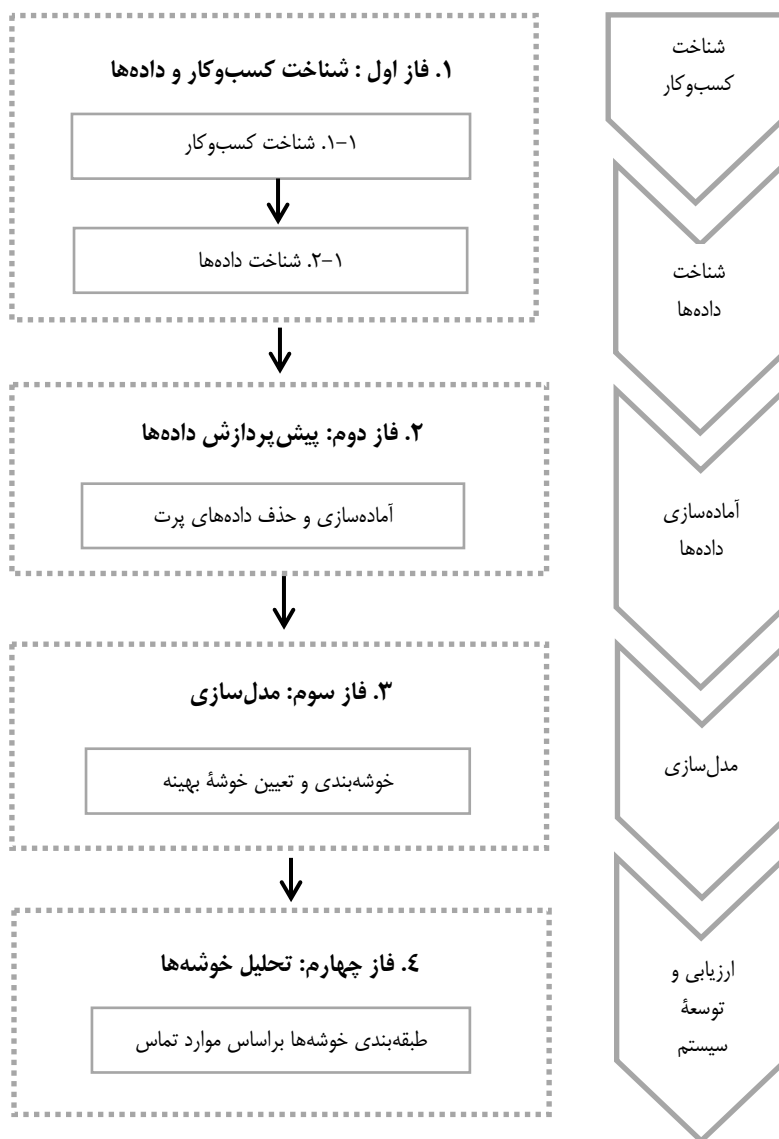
شناخت کسب‌وکار

۱. فاز اول : شناخت کسب‌وکار و داده‌ها

۱-۱. شناخت کسب‌وکار

۱-۲. شناخت داده‌ها

شناخت داده‌ها

۲. فاز دوم: پیش‌پردازش داده‌ها

آماده‌سازی و حذف داده‌های پرت

آماده‌سازی داده‌ها

۳. فاز سوم: مدل‌سازی

خوشه‌بندی و تعیین خوشهٔ بهینه

مدل‌سازی

۴. فاز چهارم: تحلیل خوشه‌ها

طبقه‌بندی خوشه‌ها براساس موارد تماس

ارزیابی و توسعهٔ سیستم